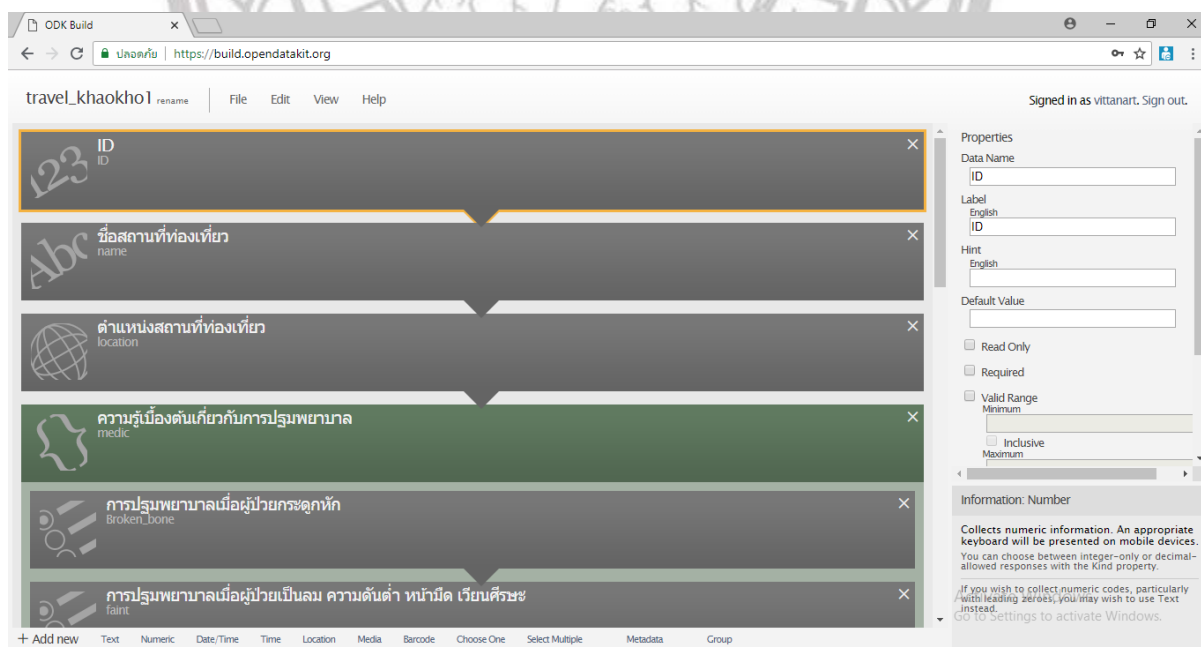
ODK Build

ปลอดภัย | https://build.opendatakit.org

travel_khaokho1 rename File Edit View Help

Signed in as vittanart. Sign out.

ID
ID

ชื่อสถานที่ท่องเที่ยว
name

ตำแหน่งสถานที่ท่องเที่ยว
location

ความรู้เบื้องต้นเกี่ยวกับการปฐมพยาบาล
medic

การปฐมพยาบาลเมื่อผู้ป่วยกระดูกหัก
Broken_bone

การปฐมพยาบาลเมื่อผู้ป่วยเป็นลม ความดันต่ำ หน้ามืด เวียนศีรษะ
faint

Properties
Data Name
ID
Label
English
ID
Hint
English
Default Value
Read Only
Required
Valid Range
Minimum
Inclusive
Maximum

Information: Number

Collects numeric information. An appropriate keyboard will be presented on mobile devices.

You can choose between integer-only or decimal-allowed responses with the Kind property.

If you wish to collect numeric codes, particularly with leading zeroes, you may wish to use Text instead.

Activate Windows
Go to Settings to activate Windows.

+ Add new Text Numeric Date/Time Time Location Media Barcode Choose One Select Multiple Metadata Group